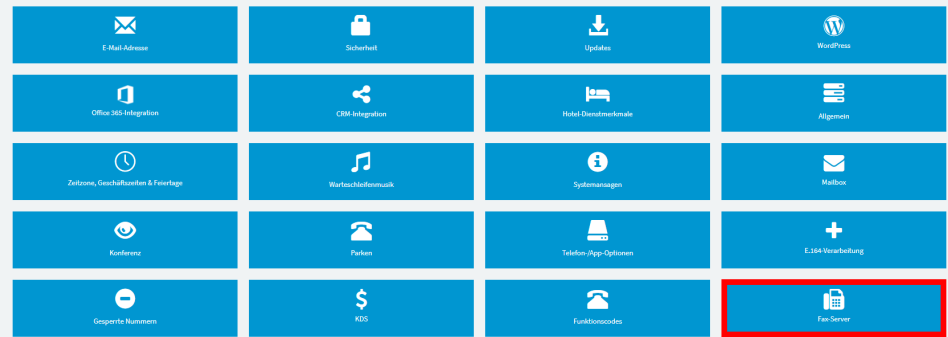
E-Mail-Adresse

Sicherheit

Updates

WordPress

Office 365-Integration

CRM-Integration

Hotel-Dienstmerkmale

Allgemein

Zeitzone, Geschäftszeiten & Feiertage

Warteschleifenmusik

Systemansagen

Mailbox

Konferenz

Parken

Telefon-/App-Optionen

E.164-Verarbeitung

Gesperrte Nummern

KDS

Funktionscodes

Fax-Server